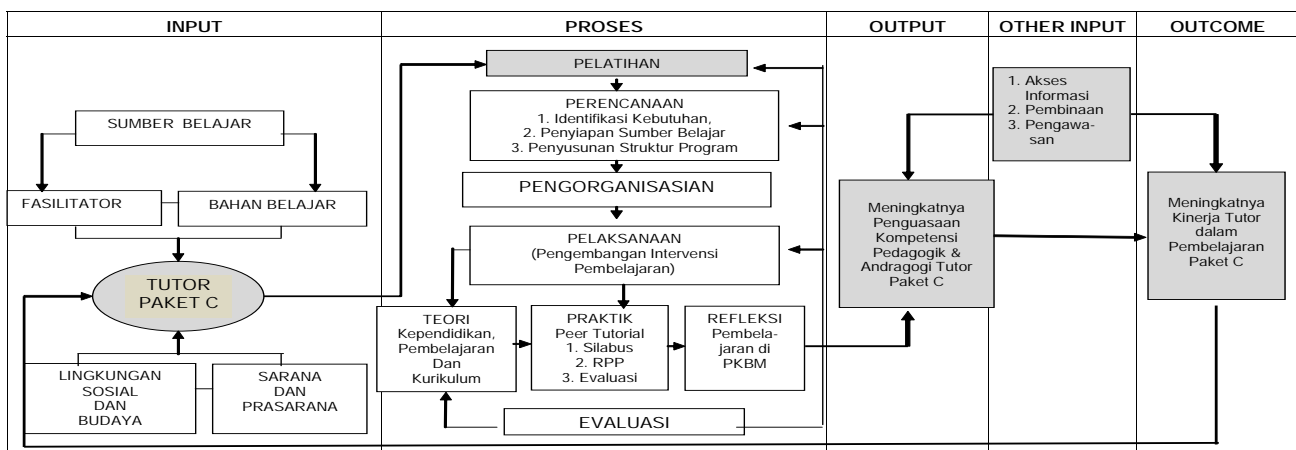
| INPUT | PROSES | OUTPUT | OTHER INPUT | OUTCOME |
|---|---|---|---|---|

SUMBER BELAJAR

FASILITATOR

BAHAN BELAJAR

TUTOR PAKET C

LINGKUNGAN SOSIAL DAN BUDAYA

SARANA DAN PRASARANA

PELATIHAN

PERENCANAAN
1. Identifikasi Kebutuhan,
2. Penyiapan Sumber Belajar
3. Penyusunan Struktur Program

PENGORGANISASIAN

PELAKSANAAN
(Pengembangan Intervensi Pembelajaran)

TEORI
Kependidikan, Pembelajaran Dan Kurikulum

PRAKTIK
Peer Tutorial
1. Silabus
2. RPP
3. Evaluasi

REFLEKSI
Pembelajaran di PKBM

EVALUASI

Meningkatnya Penguasaan Kompetensi Pedagogik & Andragogi Tutor Paket C

1. Akses Informasi
2. Pembinaan
3. Pengawasan

Meningkatnya Kinerja Tutor dalam Pembelajaran Paket C